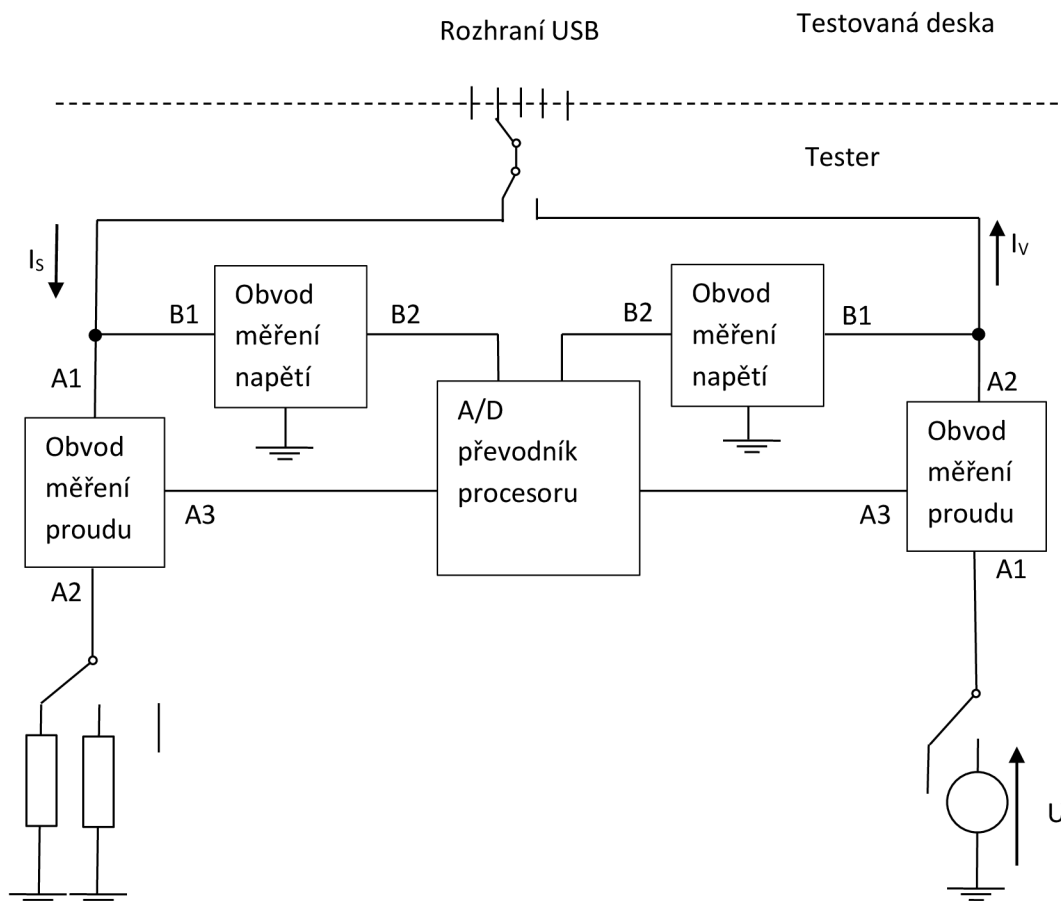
Rozhraní USB

Testovaná deska

Tester

$I_S$

$I_V$

B1

Obvod měření napětí

B2

B2

Obvod měření napětí

B1

A1

A2

A/D převodník procesoru

Obvod měření proudu

A3

A3

Obvod měření proudu

A2

A1

U